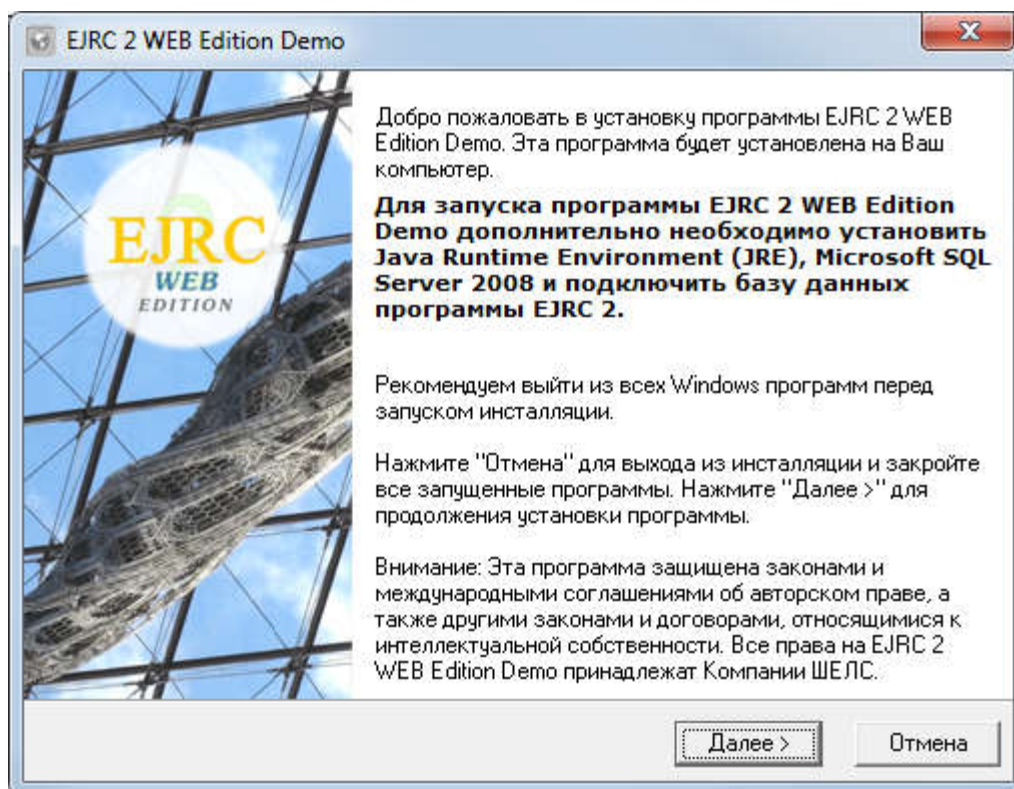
EJRC 2 WEB Edition Demo

EJRC
WEB
EDITION

Добро пожаловать в установку программы EJRC 2 WEB Edition Demo. Эта программа будет установлена на Ваш компьютер.

**Для запуска программы EJRC 2 WEB Edition Demo дополнительно необходимо установить Java Runtime Environment (JRE), Microsoft SQL Server 2008 и подключить базу данных программы EJRC 2.**

Рекомендуем выйти из всех Windows программ перед запуском инсталляции.

Нажмите "Отмена" для выхода из инсталляции и закройте все запущенные программы. Нажмите "Далее >" для продолжения установки программы.

Внимание: Эта программа защищена законами и международными соглашениями об авторском праве, а также другими законами и договорами, относящимися к интеллектуальной собственности. Все права на EJRC 2 WEB Edition Demo принадлежат Компании ШЕЛС.

Далее >
Отмена